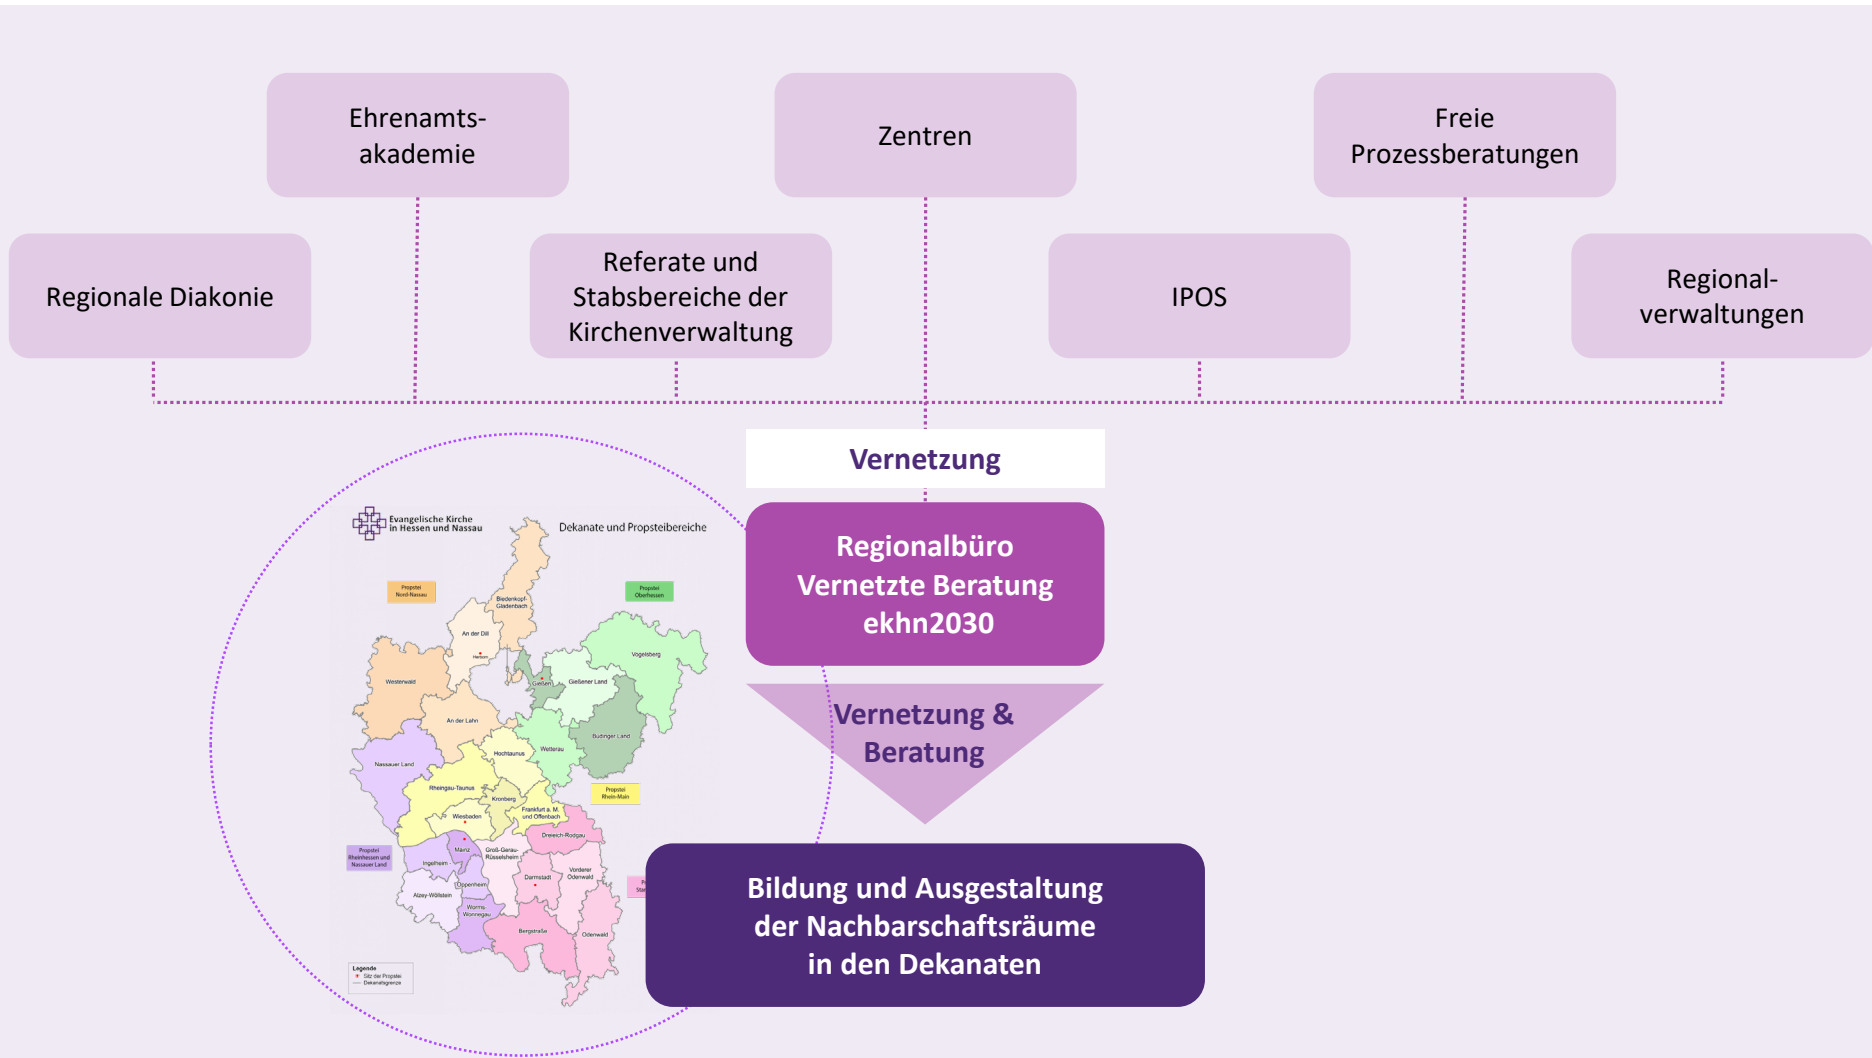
Ehrenamts-akademie

Zentren

Freie Prozessberatungen

Regionale Diakonie

Referate und Stabsbereiche der Kirchenverwaltung

IPOS

Regional-verwaltungen

Vernetzung

Evangelische Kirche in Hessen und Nassau

Dekanate und Propsteibereiche

Propstei Nord-Nassau

Propstei Oberhessen

Biedenkopf-Gladenbach

An der Dill

Herborn

Vogelsberg

Westerwald

Gießen

Gießener Land

An der Lahn

Büdinger Land

Wetterau

Hochtaunus

Nassauer Land

Rheingau-Taunus

Kronberg

Propstei Rhein-Main

Wiesbaden

Frankfurt a. M. und Offenbach

Dreieich-Rodgau

Propstei Rheinhessen und Nassauer Land

Mainz

Groß-Gerau-Rüsselsheim

Ingelheim

Oppenheim

Darmstadt

Vorderer Odenwald

Alzey-Wöllstein

Worms-Wonnegau

Bergstraße

Odenwald

Legende

Regionalbüro Vernetzte Beratung ekhn2030

Vernetzung & Beratung

Bildung und Ausgestaltung der Nachbarschaftsräume in den Dekanaten